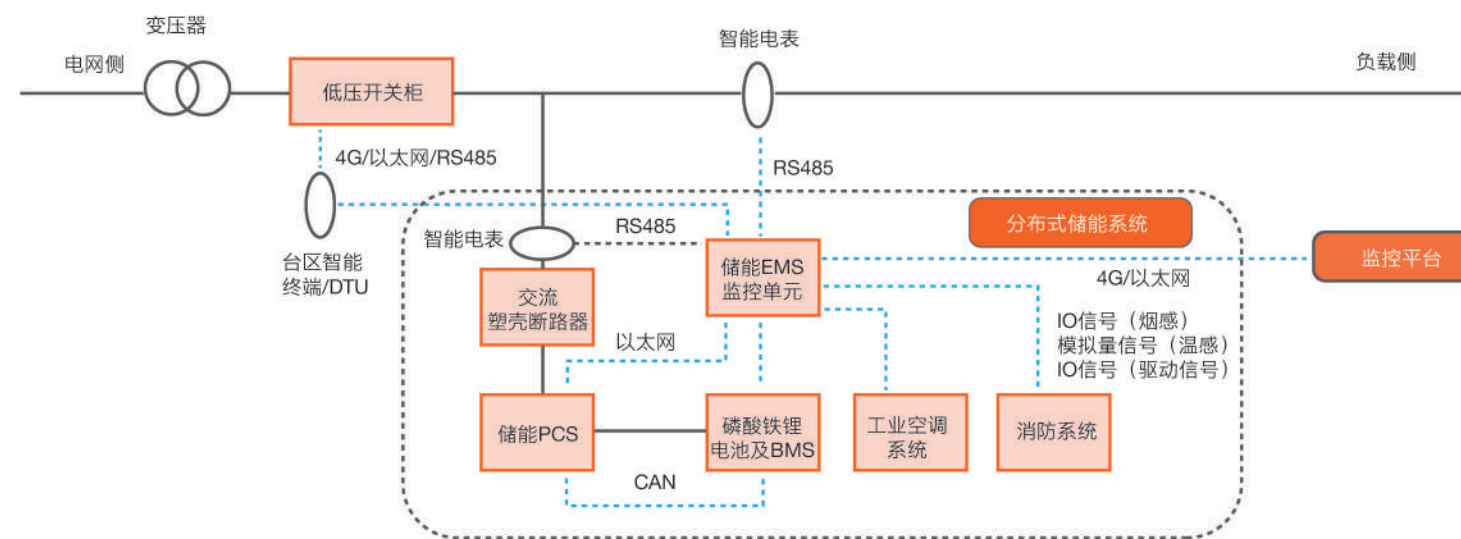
变压器

电网侧

低压开关柜

智能电表

负载侧

4G/以太网/RS485

RS485

台区智能终端/DTU

分布式储能系统

智能电表

RS485

储能EMS监控单元

监控平台

4G/以太网

交流塑壳断路器

以太网

IO信号（烟感）
模拟量信号（温感）
IO信号（驱动信号）

储能PCS

磷酸铁锂电池及BMS

工业空调系统

消防系统

CAN